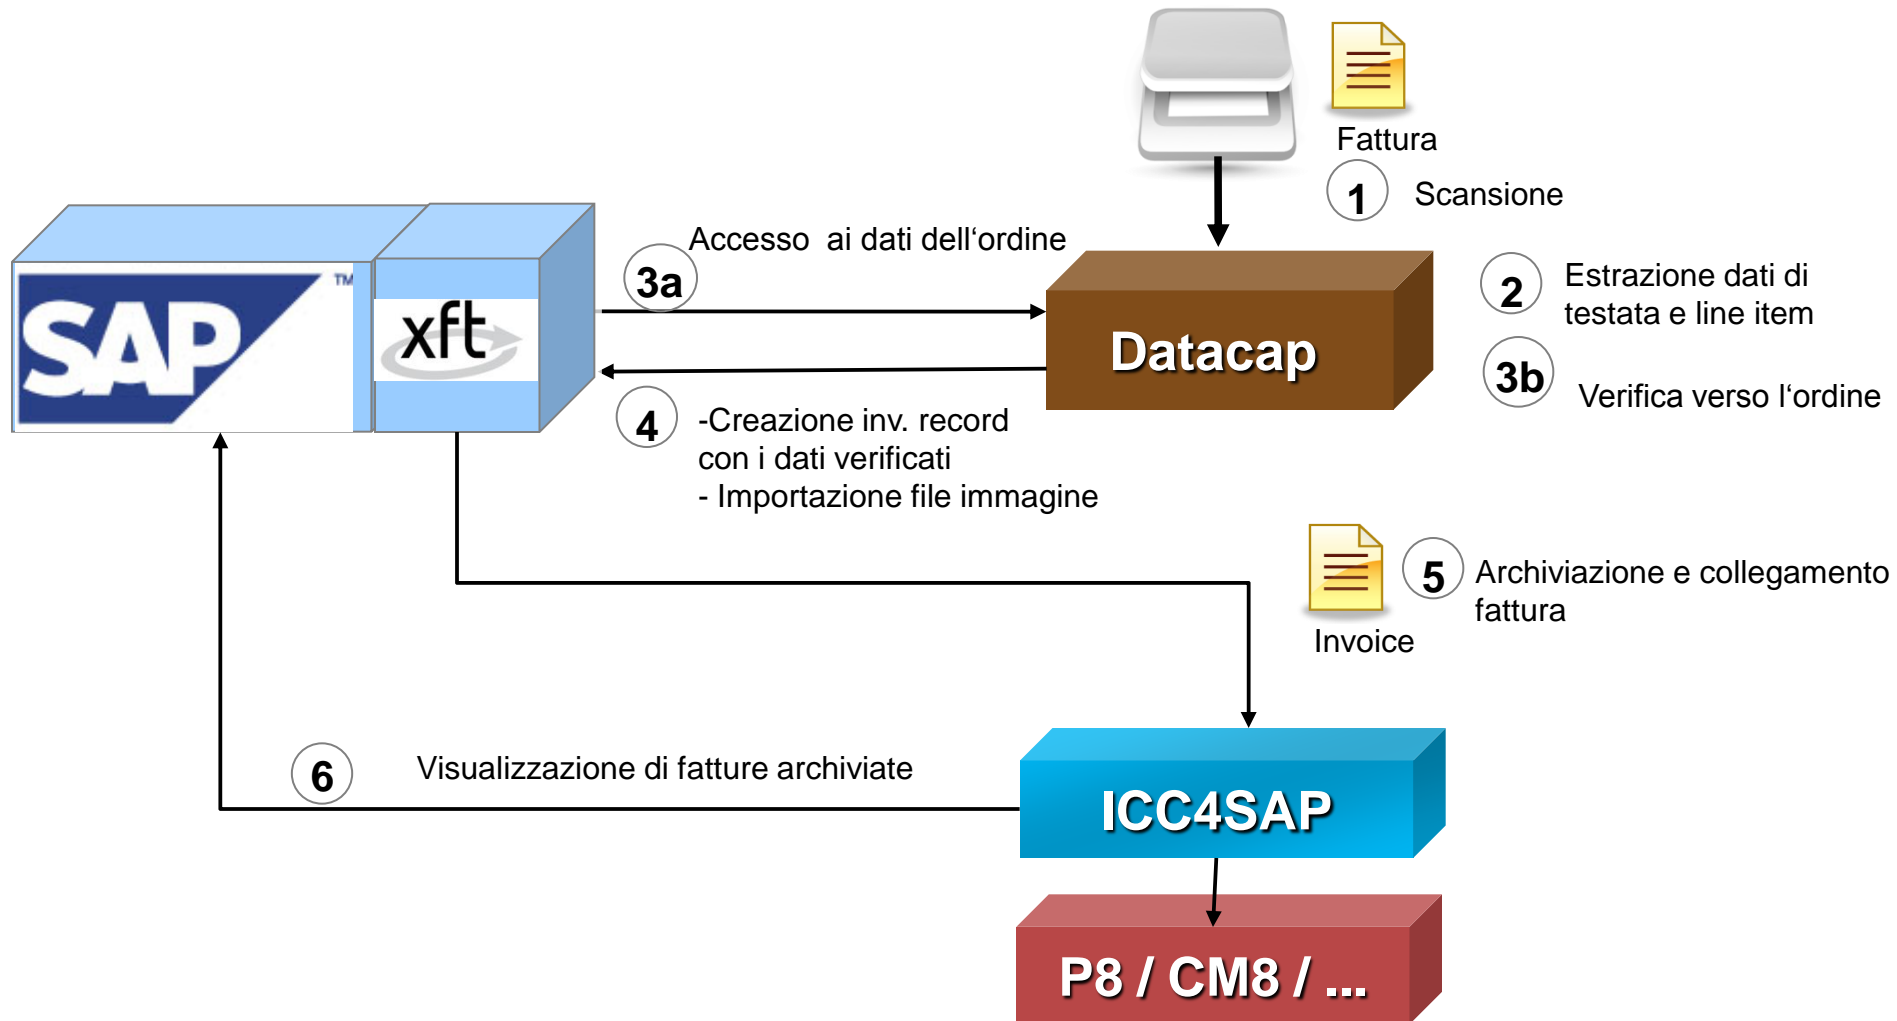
Fattura

1 Scansione

SAP™

xft

3a Accesso ai dati dell'ordine

Datacap

2 Estrazione dati di testata e line item

3b Verifica verso l'ordine

4 -Creazione inv. record con i dati verificati
- Importazione file immagine

Invoice

5 Archiviazione e collegamento fattura

6 Visualizzazione di fatture archiviate

ICC4SAP

P8 / CM8 / ...